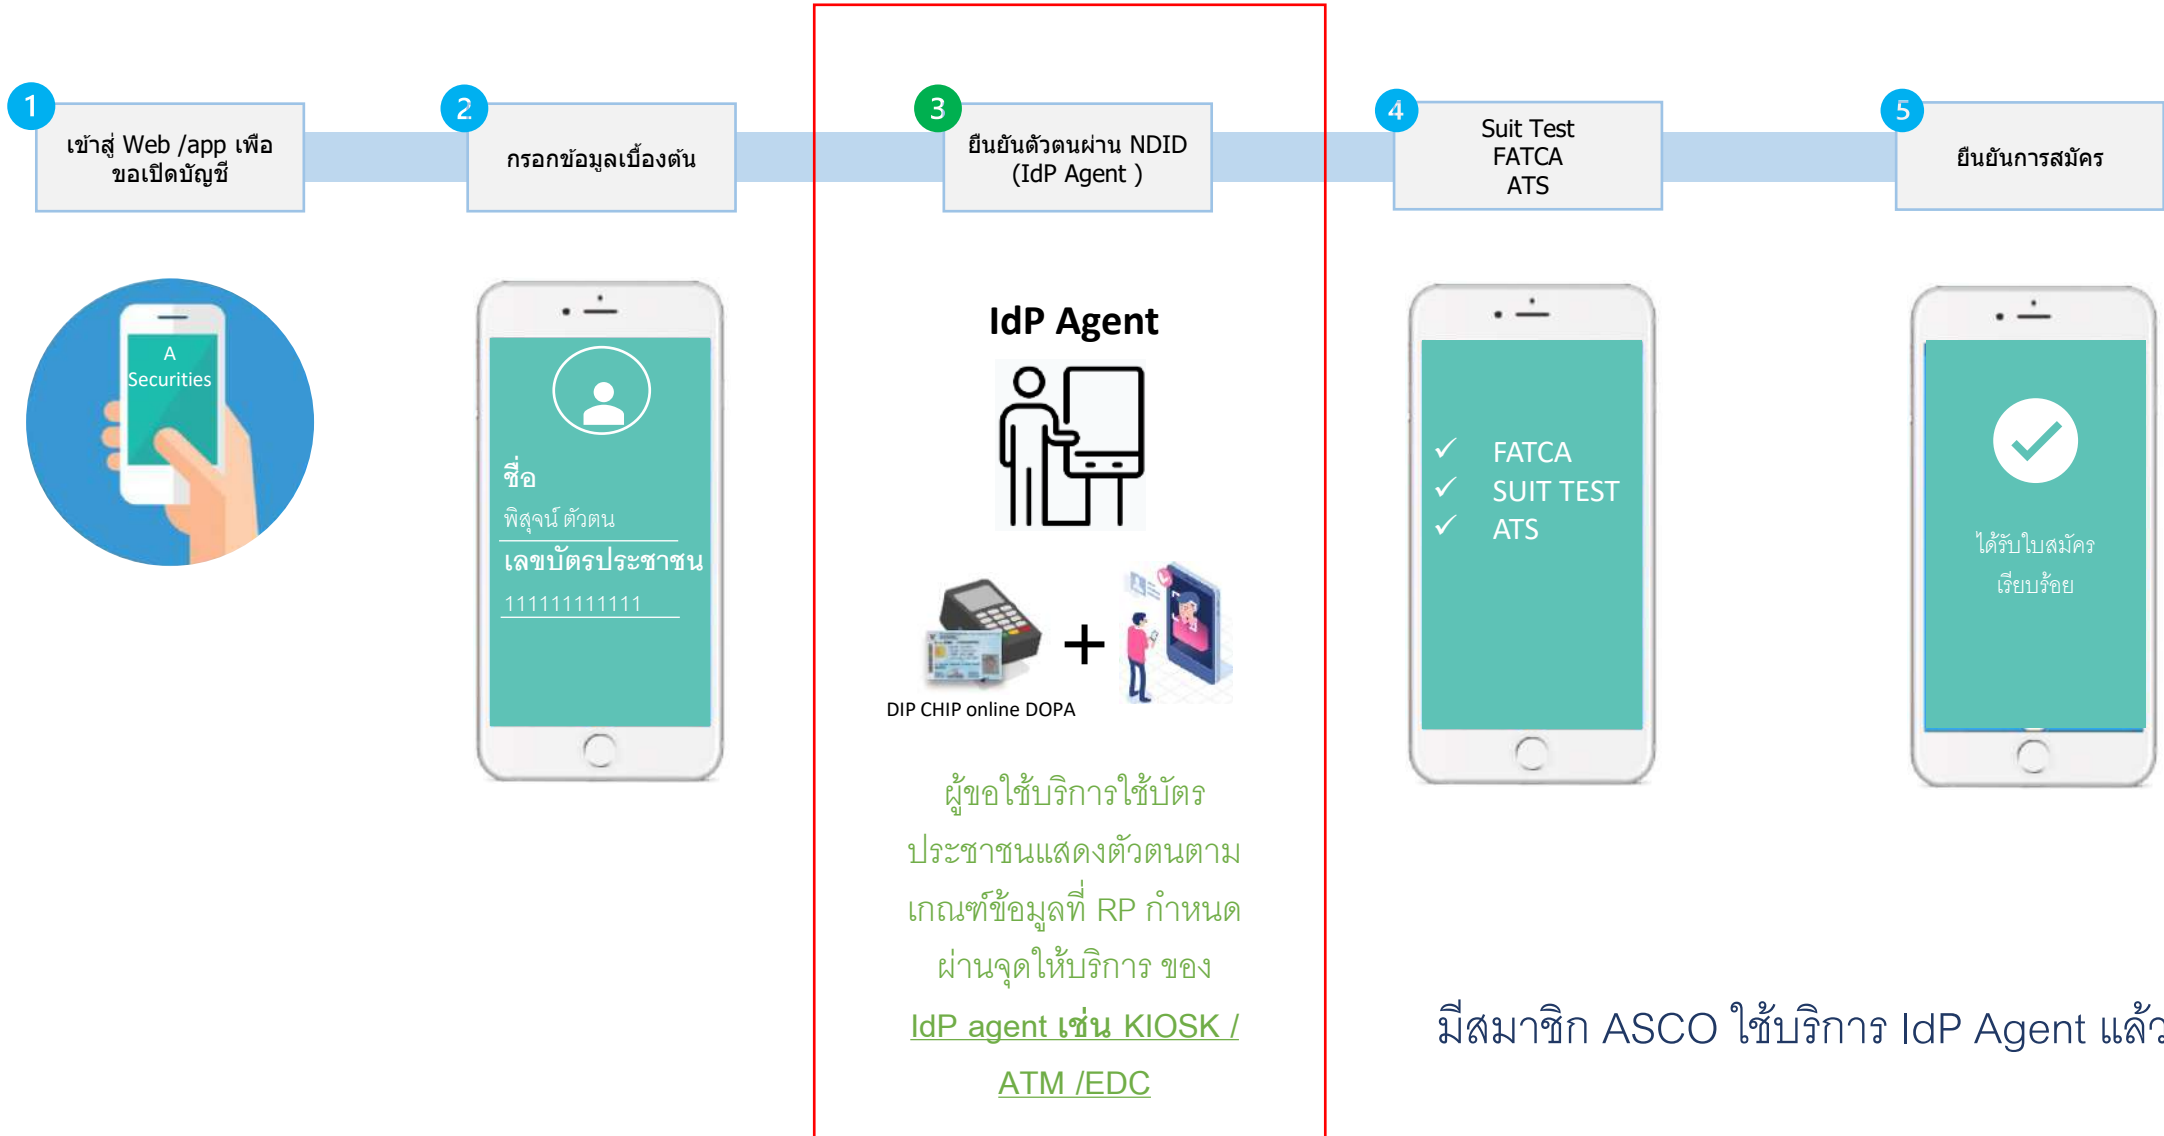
1
เข้าสู่ Web /app เพือ ขอเปิดบัญชี

2
กรอกข้อมูลเบื้องต้น

3
ยืนยันตัวตนผ่าน NDID (IdP Agent )

4
Suit Test
FATCA
ATS

5
ยืนยันการสมัคร

A
Securities

ชื่อ
พิสุจน์ ตัวตน
เลขบัตรประชาชน
111111111111

IdP Agent

DIP CHIP online DOPA

ผู้ขอใช้บริการใช้บัตรประชาชนแสดงตัวตนตามเกณฑ์ข้อมูลที่ RP กำหนด ผ่านจุดให้บริการ ของ IdP agent เช่น KIOSK / ATM /EDC

✓ FATCA
✓ SUIT TEST
✓ ATS

ได้รับใบสมัคร
เรียบร้อย

มีสมาชิก ASCO ใช้บริการ IdP Agent แล้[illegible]